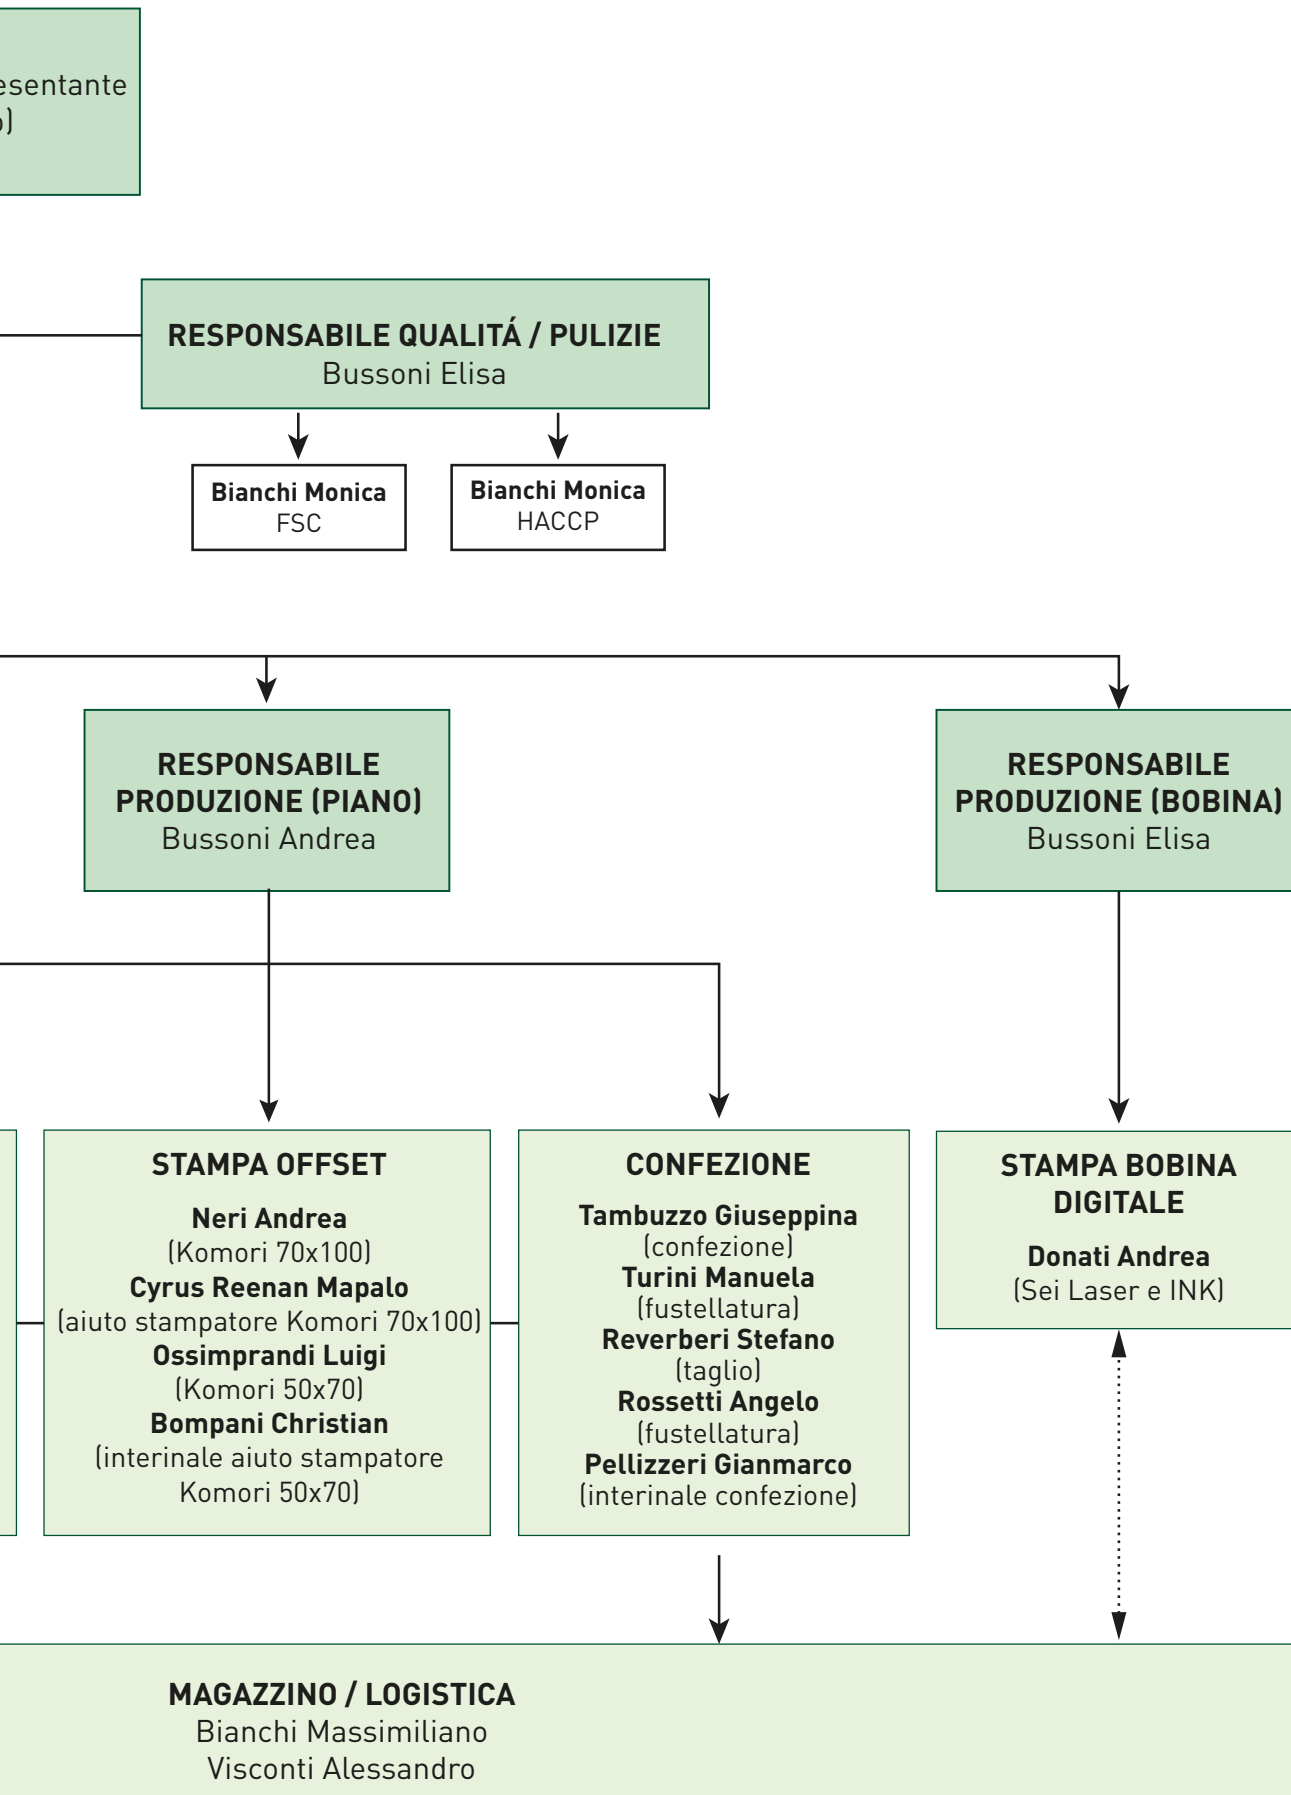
esentante
o)

RESPONSABILE QUALITÁ / PULIZIE
Bussoni Elisa

Bianchi Monica
FSC

Bianchi Monica
HACCP

RESPONSABILE PRODUZIONE (PIANO)
Bussoni Andrea

RESPONSABILE PRODUZIONE (BOBINA)
Bussoni Elisa

STAMPA OFFSET
Neri Andrea
(Komori 70x100)
Cyrus Reenan Mapalo
(aiuto stampatore Komori 70x100)
Ossimprandi Luigi
(Komori 50x70)
Bompani Christian
(interinale aiuto stampatore Komori 50x70)

CONFEZIONE
Tambuzzo Giuseppina
(confezione)
Turini Manuela
(fustellatura)
Reverberi Stefano
(taglio)
Rossetti Angelo
(fustellatura)
Pellizzeri Gianmarco
(interinale confezione)

STAMPA BOBINA DIGITALE
Donati Andrea
(Sei Laser e INK)

MAGAZZINO / LOGISTICA
Bianchi Massimiliano
Visconti Alessandro